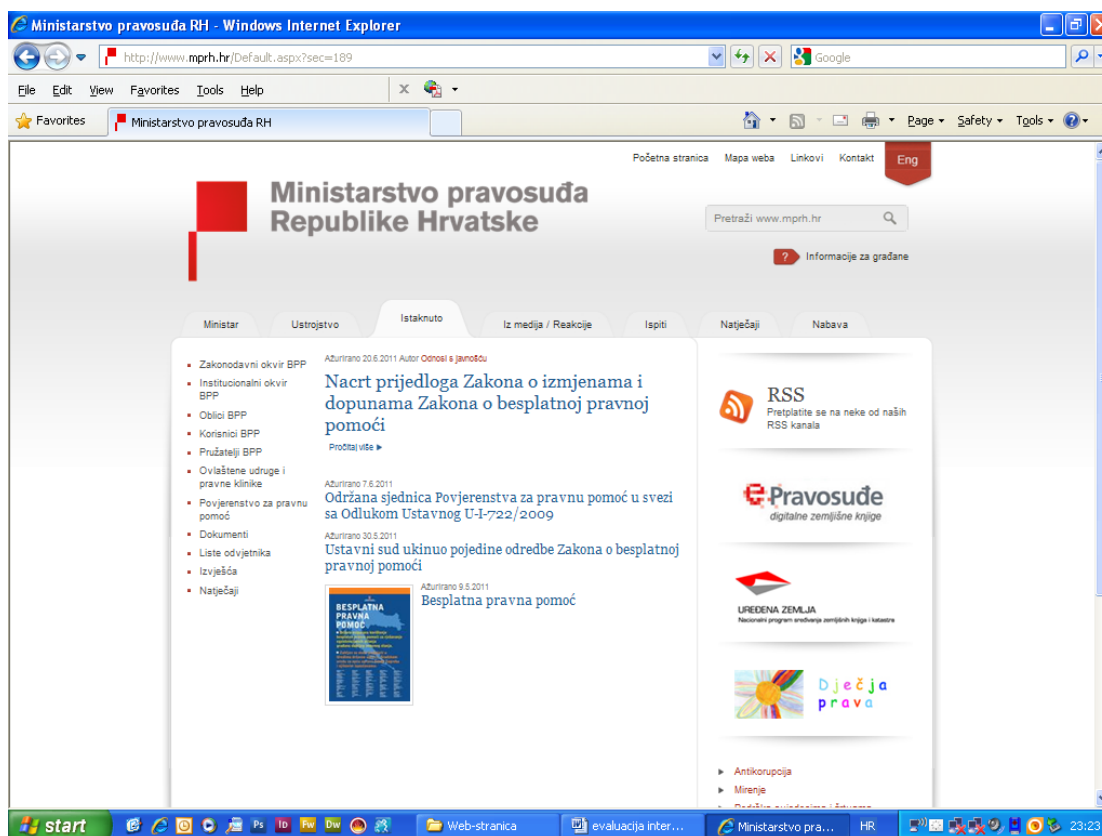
Ministarstvo pravosuđa RH - Windows Internet Explorer

http://www.mprh.hr/Default.aspx?sec=189

Google

File Edit View Favorites Tools Help

Favorites Ministarstvo pravosuđa RH

Page Safety Tools

Početna stranica Mapa weba Linkovi Kontakt Eng

Ministarstvo pravosuđa Republike Hrvatske

Pretraži www.mprh.hr

Informacije za građane

Ministar Ustrojstvo Istaknuto Iz medija / Reakcije Ispiti Natječaji Nabava

- Zakonodavni okvir BPP
- Institucionalni okvir BPP
- Oblici BPP
- Korisnici BPP
- Pružatelji BPP
- Ovlaštene udruge i pravne klinike
- Povjerenstvo za pravnu pomoć
- Dokumenti
- Liste odvjetnika
- Izvješća
- Natječaji

Ažurirano 20.6.2011 Autor Odnosi s javnošću

Nacrt prijedloga Zakona o izmjenama i dopunama Zakona o besplatnoj pravnoj pomoći

Pročitaj više ▶

Ažurirano 7.6.2011

Održana sjednica Povjerenstva za pravnu pomoć u svezi sa Odlukom Ustavnog U-I-722/2009

Ažurirano 30.5.2011

Ustavni sud ukinuo pojedine odredbe Zakona o besplatnoj pravnoj pomoći

Ažurirano 9.5.2011

Besplatna pravna pomoć

BESPLATNA PRAVNA POMOĆ

RSS
Pretplatite se na neke od naših RSS kanala

e-Pravosuđe
digitalne zemljišne knjige

UREĐENA ZEMLJA
Nacionalni program sređivanja zemljišnih knjiga i katastra

Dječja prava

▶ Antikorupcija
▶ Mirenje

start Web-stranica evaluacija inter... Ministarstvo pra... HR 23:23